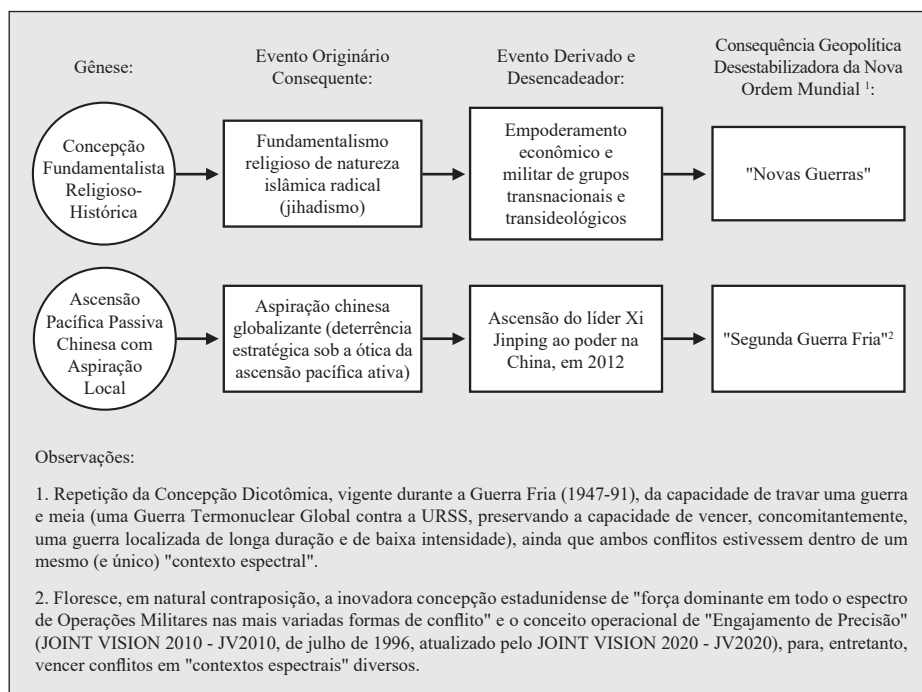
Gênese:

Evento Originário Consequente:

Evento Derivado e Desencadeador:

Consequência Geopolítica Desestabilizadora da Nova Ordem Mundial $^{1}$:

Concepção Fundamentalista Religioso-Histórica

Fundamentalismo religioso de natureza islâmica radical (jihadismo)

Empoderamento econômico e militar de grupos transnacionais e transideológicos

"Novas Guerras"

Ascensão Pacífica Passiva Chinesa com Aspiração Local

Aspiração chinesa globalizante (deterrência estratégica sob a ótica da ascensão pacífica ativa)

Ascensão do líder Xi Jinping ao poder na China, em 2012

"Segunda Guerra Fria"$^{2}$

Observações:

1. Repetição da Concepção Dicotômica, vigente durante a Guerra Fria (1947-91), da capacidade de travar uma guerra e meia (uma Guerra Termonuclear Global contra a URSS, preservando a capacidade de vencer, concomitantemente, uma guerra localizada de longa duração e de baixa intensidade), ainda que ambos conflitos estivessem dentro de um mesmo (e único) "contexto espectral".

2. Floresce, em natural contraposição, a inovadora concepção estadunidense de "força dominante em todo o espectro de Operações Militares nas mais variadas formas de conflito" e o conceito operacional de "Engajamento de Precisão" (JOINT VISION 2010 - JV2010, de julho de 1996, atualizado pelo JOINT VISION 2020 - JV2020), para, entretanto, vencer conflitos em "contextos espectrais" diversos.